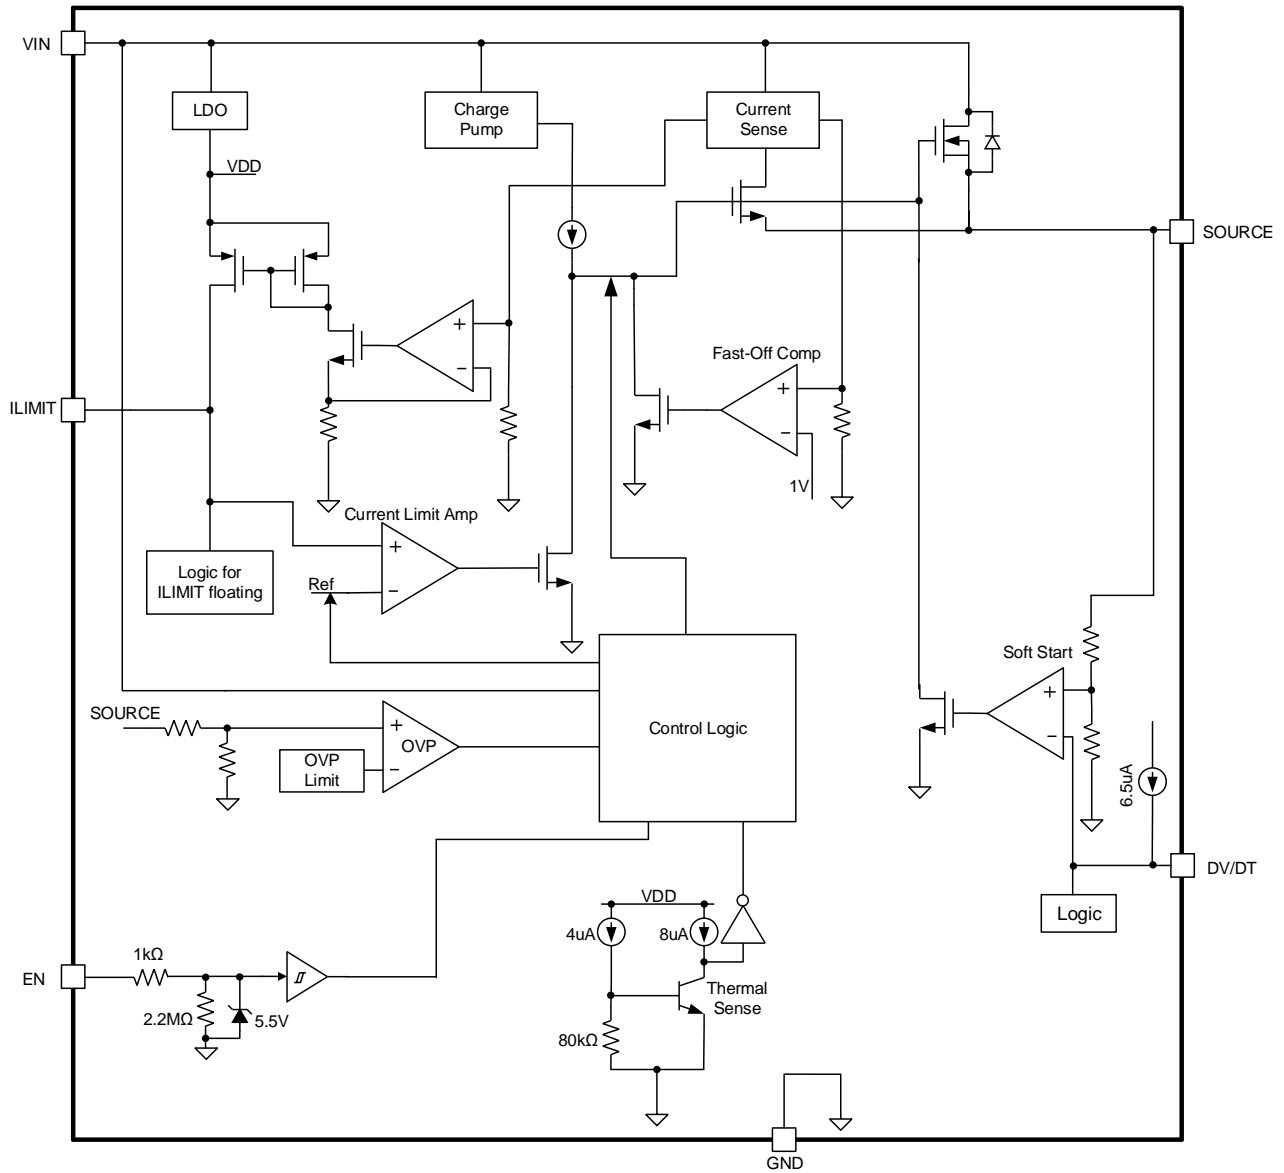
VIN
LDO
Charge Pump
Current Sense
VDD
SOURCE
+
−
Fast-Off Comp
+
−
ILIMIT
1V
Current Limit Amp
+
−
Logic for ILIMIT floating
Ref
Soft Start
+
−
SOURCE
+
OVP
−
Control Logic
OVP Limit
6.5uA
DV/DT
VDD
Logic
4uA
8uA
1kΩ
Thermal Sense
EN
2.2MΩ
5.5V
80kΩ
GND